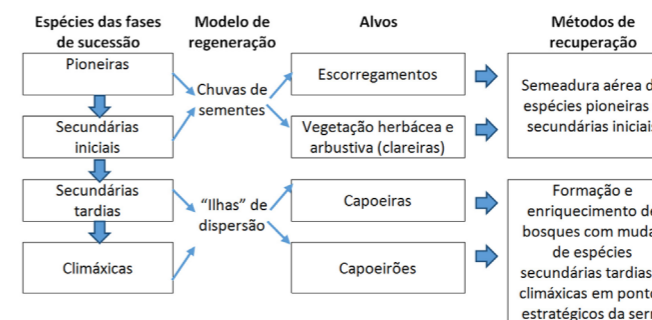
Espécies das fases de sucessão

Modelo de regeneração

Alvos

Métodos de recuperação

Pioneiras

Chuvas de sementes

Escorregamentos

Semeadura aérea d espécies pioneiras secundárias iniciai

Secundárias iniciais

Vegetação herbácea e arbustiva (clareiras)

Secundárias tardias

"Ilhas" de dispersão

Capoeiras

Formação e enriquecimento d bosques com muda de espécies secundárias tardias climáxicas em ponto estratégicos da serr

Climáxicas

Capoeirões